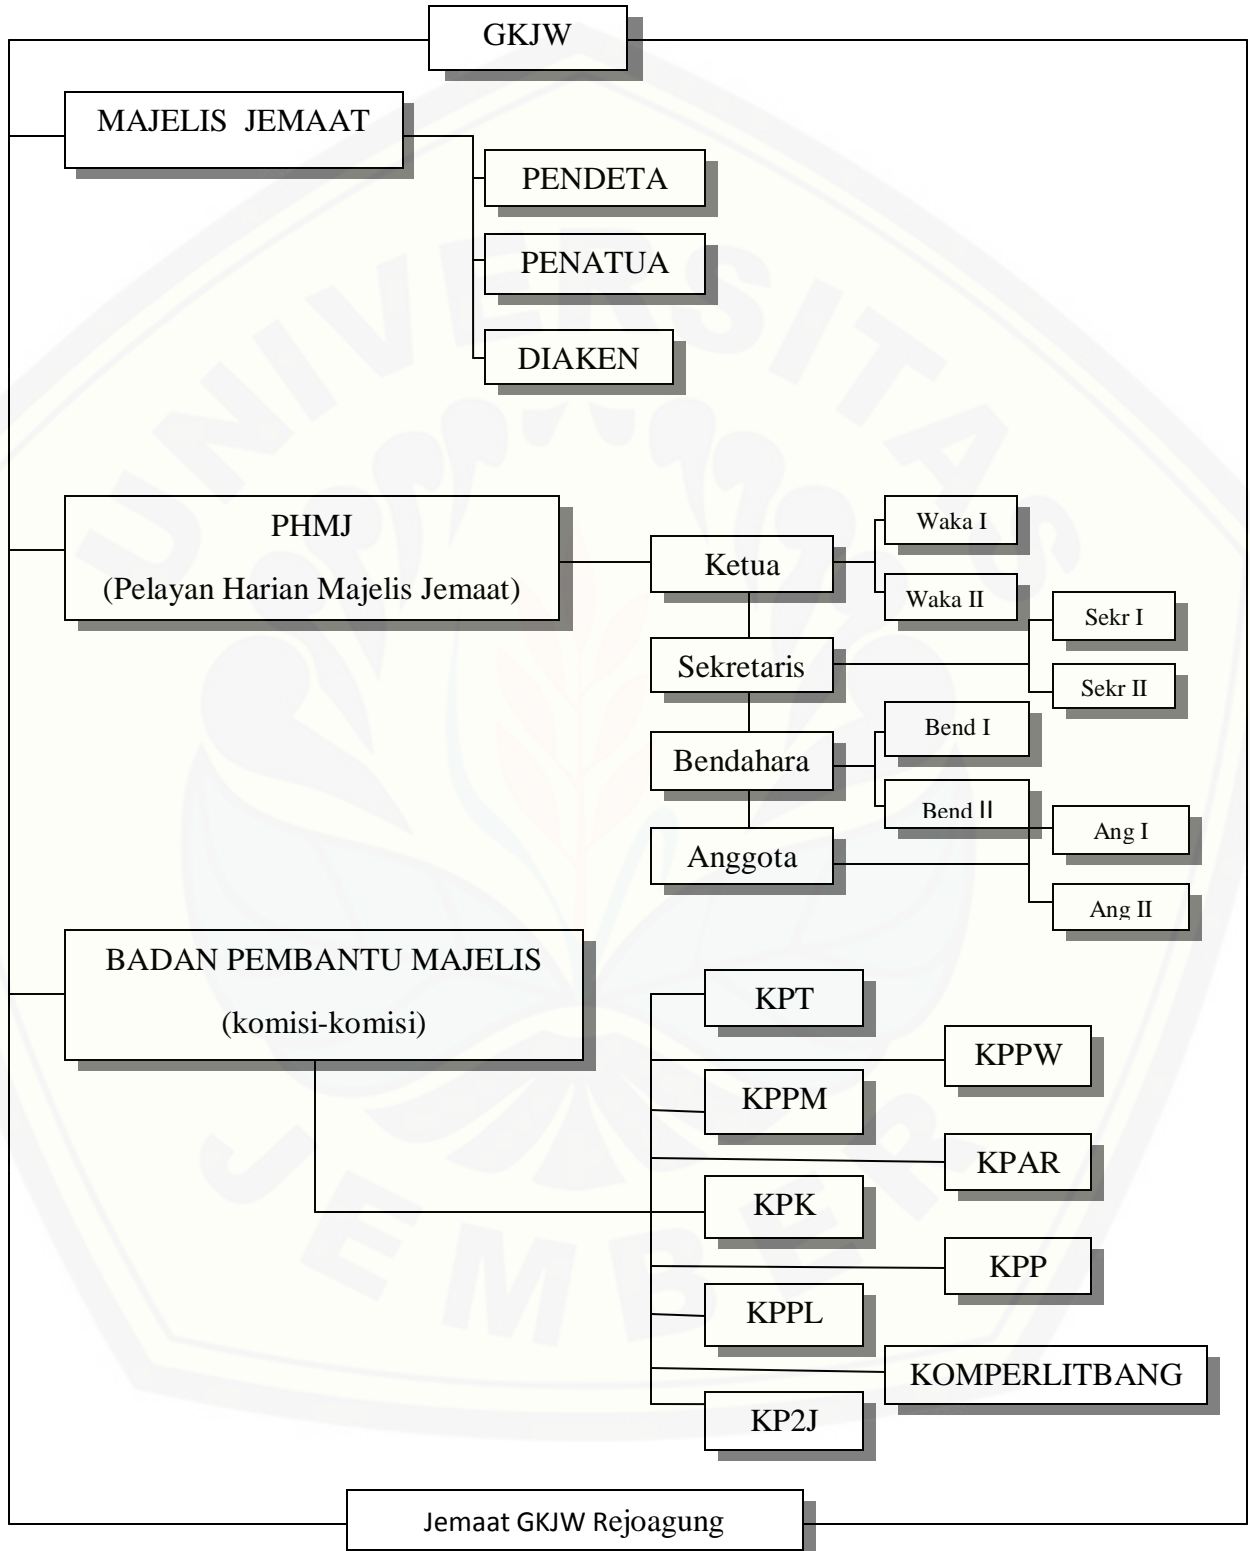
GKJW

MAJELIS JEMAAT

PENDETA

PENATUA

DIAKEN

PHMJ
(Pelayan Harian Majelis Jemaat)

Ketua

Waka I

Waka II

Sekretaris

Sekr I

Sekr II

Bendahara

Bend I

Bend II

Anggota

Ang I

Ang II

BADAN PEMBANTU MAJELIS
(komisi-komisi)

KPT

KPPW

KPPM

KPAR

KPK

KPP

KPPL

KOMPERLITBANG

KP2J

Jemaat GKJW Rejoagung